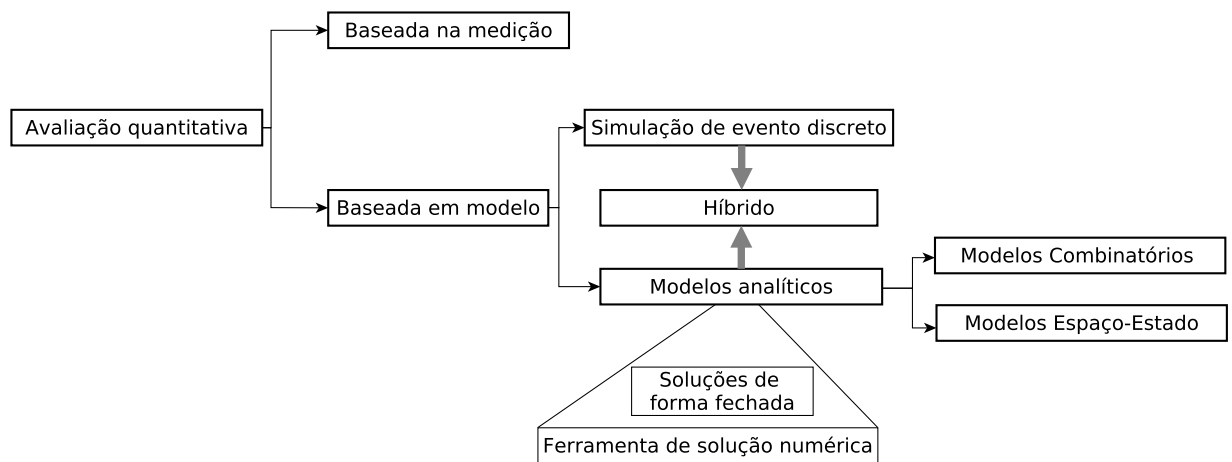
Avaliação quantitativa

Baseada na medição

Baseada em modelo

Simulação de evento discreto

Híbrido

Modelos analíticos

Modelos Combinatórios

Modelos Espaço-Estado

Soluções de forma fechada

Ferramenta de solução numérica